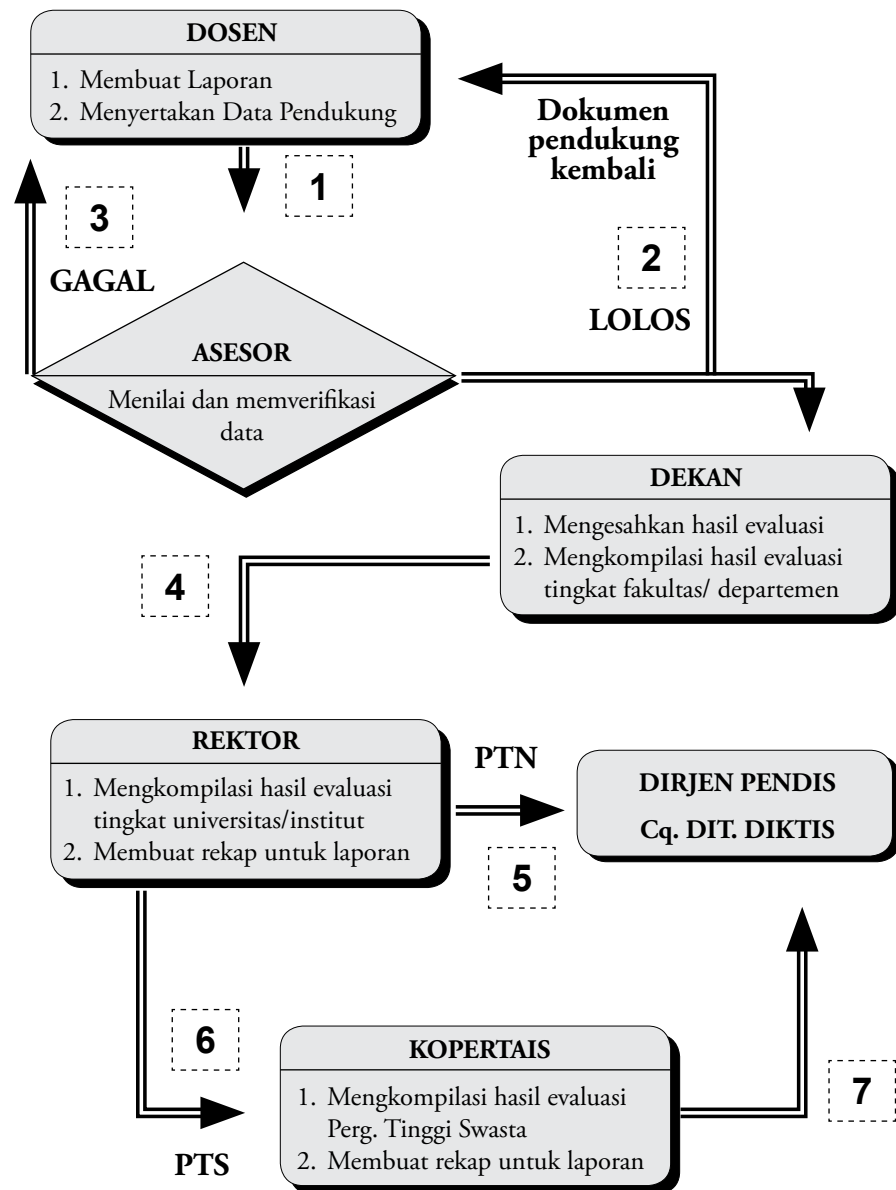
DOSEN
1. Membuat Laporan
2. Menyertakan Data Pendukung

Dokumen pendukung kembali

1

3

GAGAL

2

LOLOS

ASESOR
Menilai dan memverifikasi data

DEKAN
1. Mengesahkan hasil evaluasi
2. Mengkompilasi hasil evaluasi tingkat fakultas/ departemen

4

REKTOR
1. Mengkompilasi hasil evaluasi tingkat universitas/institut
2. Membuat rekap untuk laporan

PTN

DIRJEN PENDIS
Cq. DIT. DIKTIS

5

6

KOPERTAIS
1. Mengkompilasi hasil evaluasi Perg. Tinggi Swasta
2. Membuat rekap untuk laporan

7

PTS